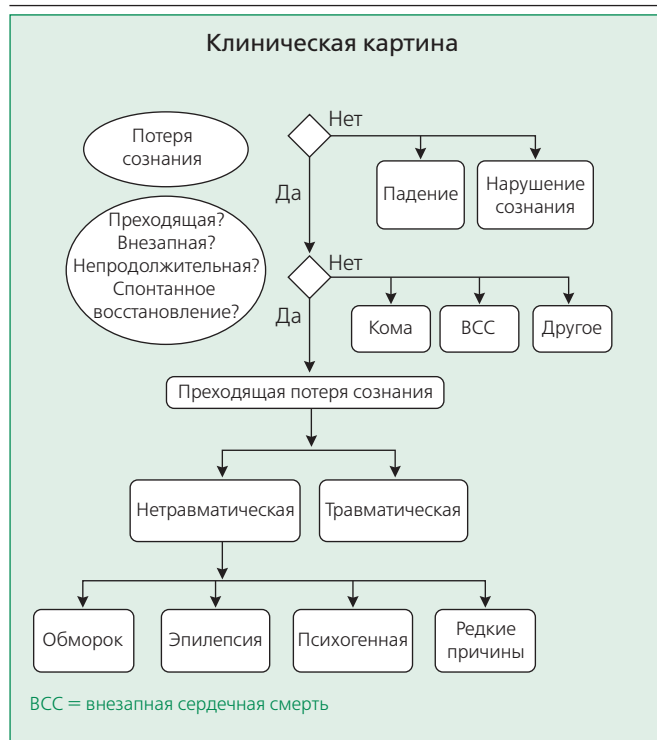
Клиническая картина

Потеря сознания

Нет

Падение

Нарушение сознания

Да

Преходящая? Внезапная? Непродолжительная? Спонтанное восстановление?

Нет

Кома

ВСС

Другое

Да

Преходящая потеря сознания

Нетравматическая

Травматическая

Обморок

Эпилепсия

Психогенная

Редкие причины

ВСС = внезапная сердечная смерть